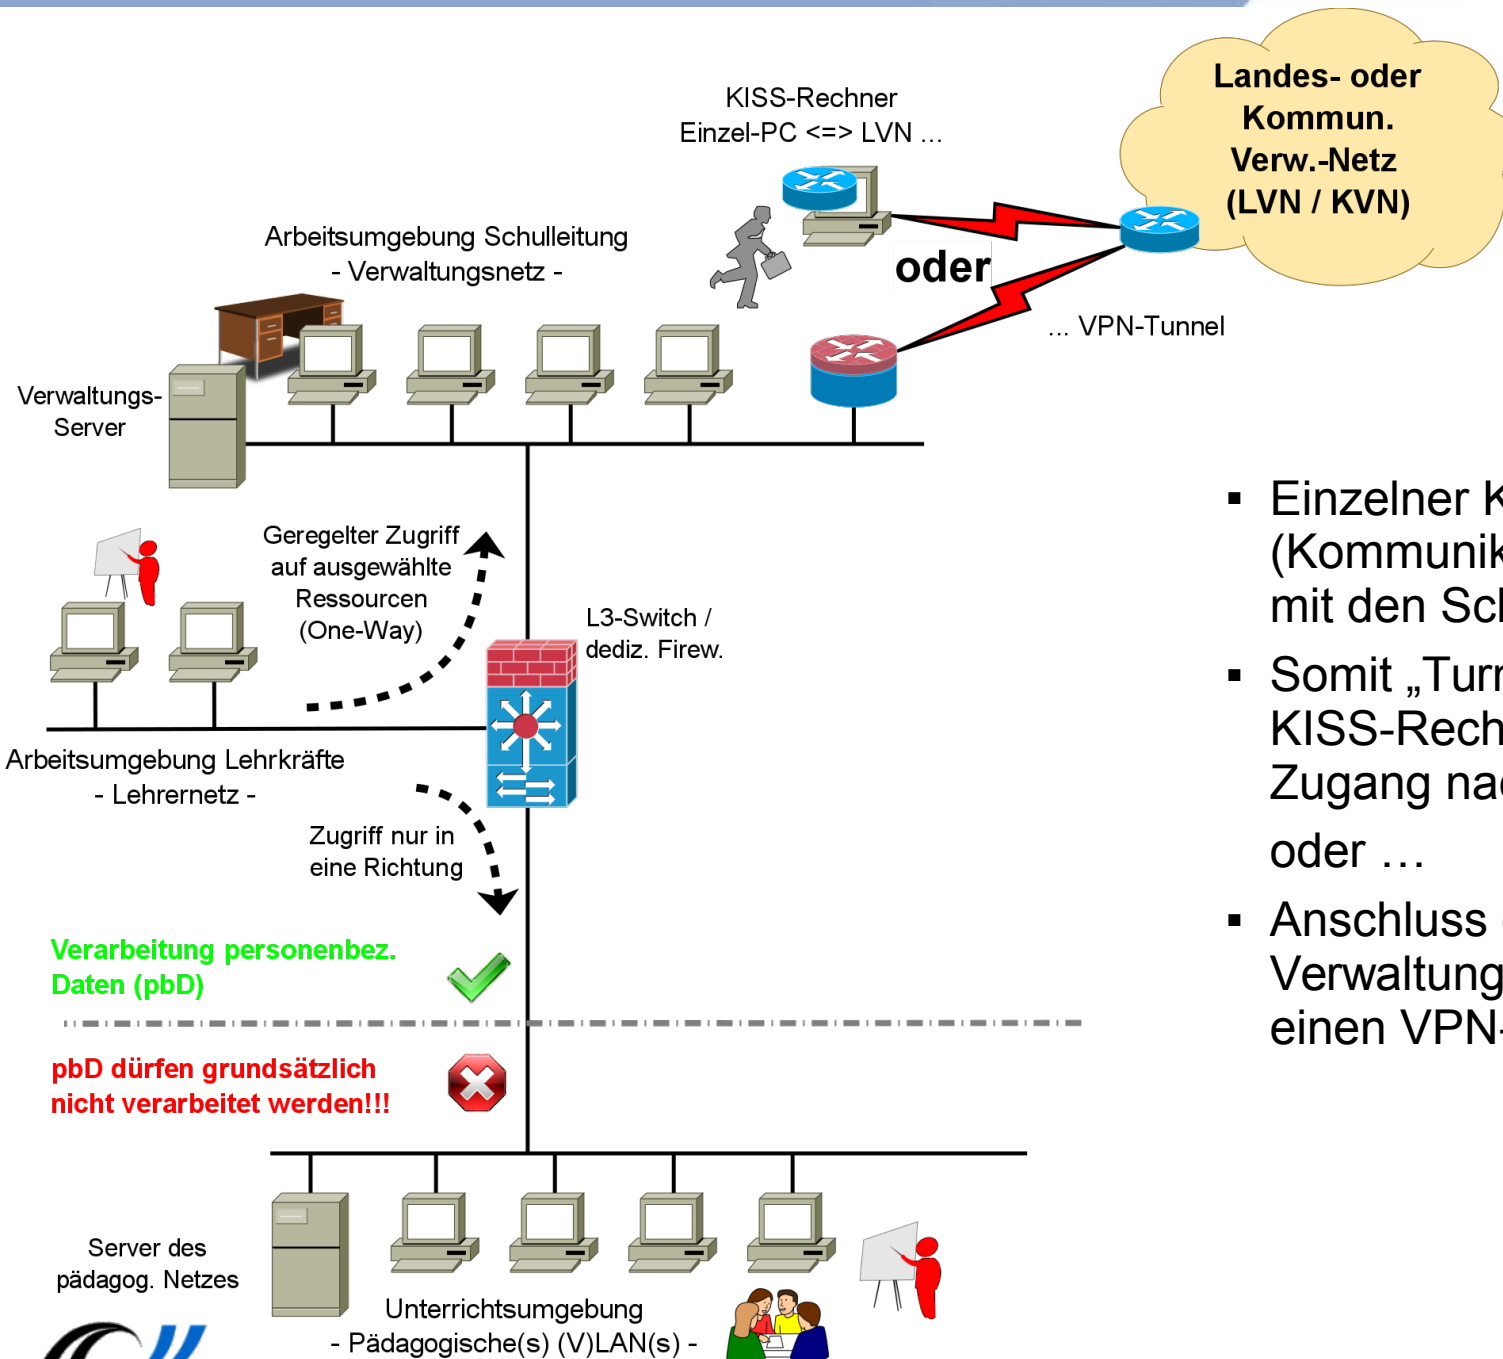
Landes- oder Kommun. Verw.-Netz (LVN / KVN)

KISS-Rechner
Einzel-PC <=> LVN ...

oder

... VPN-Tunnel

Arbeitsumgebung Schulleitung
- Verwaltungsnetz -

Verwaltungs-Server

Geregelter Zugriff auf ausgewählte Ressourcen (One-Way)

L3-Switch / dediz. Firew.

Arbeitsumgebung Lehrkräfte
- Lehrernetz -

Zugriff nur in eine Richtung

Verarbeitung personenbez. Daten (pbD)

pbD dürfen grundsätzlich nicht verarbeitet werden!!!

Server des pädagog. Netzes

Unterrichtsumgebung
- Pädagogische(s) (V)LAN(s) -

▪ Einzelner K
(Kommunik
mit den Sc

▪ Somit „Tur
KISS-Rech
Zugang na
oder …

▪ Anschluss
Verwaltung
einen VPN